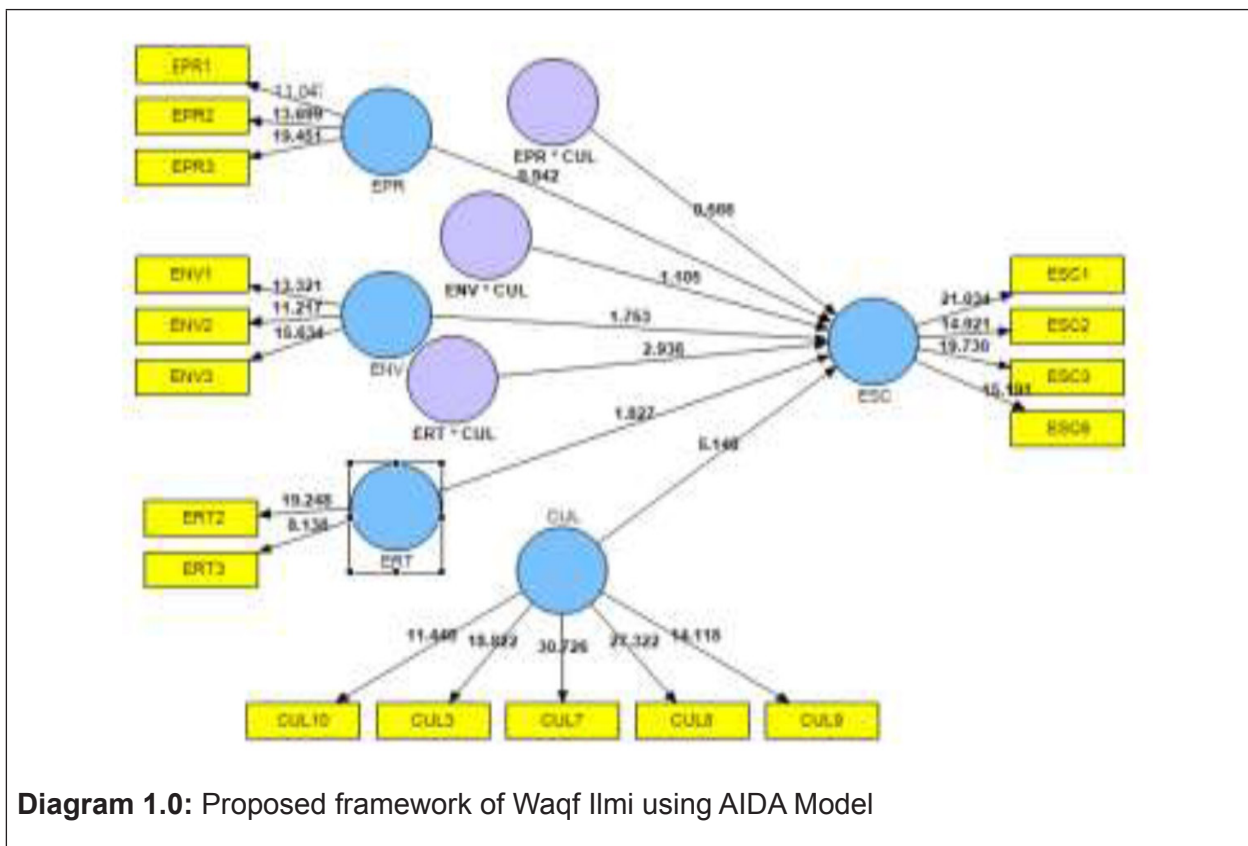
EPR1
EPR2
EPR3
11.041
13.699
19.451
EPR
EPR * CUL
0.942
0.686
ENV1
ENV2
ENV3
13.321
11.217
10.634
ENV
ENV * CUL
1.105
1.763
2.936
ERT * CUL
1.827
ESC
21.034
14.921
19.730
15.191
ESC1
ESC2
ESC3
ESC6
5.148
ERT2
ERT3
19.248
8.136
ERT
CUL
11.440
18.822
30.726
27.322
14.118
CUL10
CUL3
CUL7
CUL8
CUL9

**Diagram 1.0:** Proposed framework of Waqf Ilmi using AIDA Model